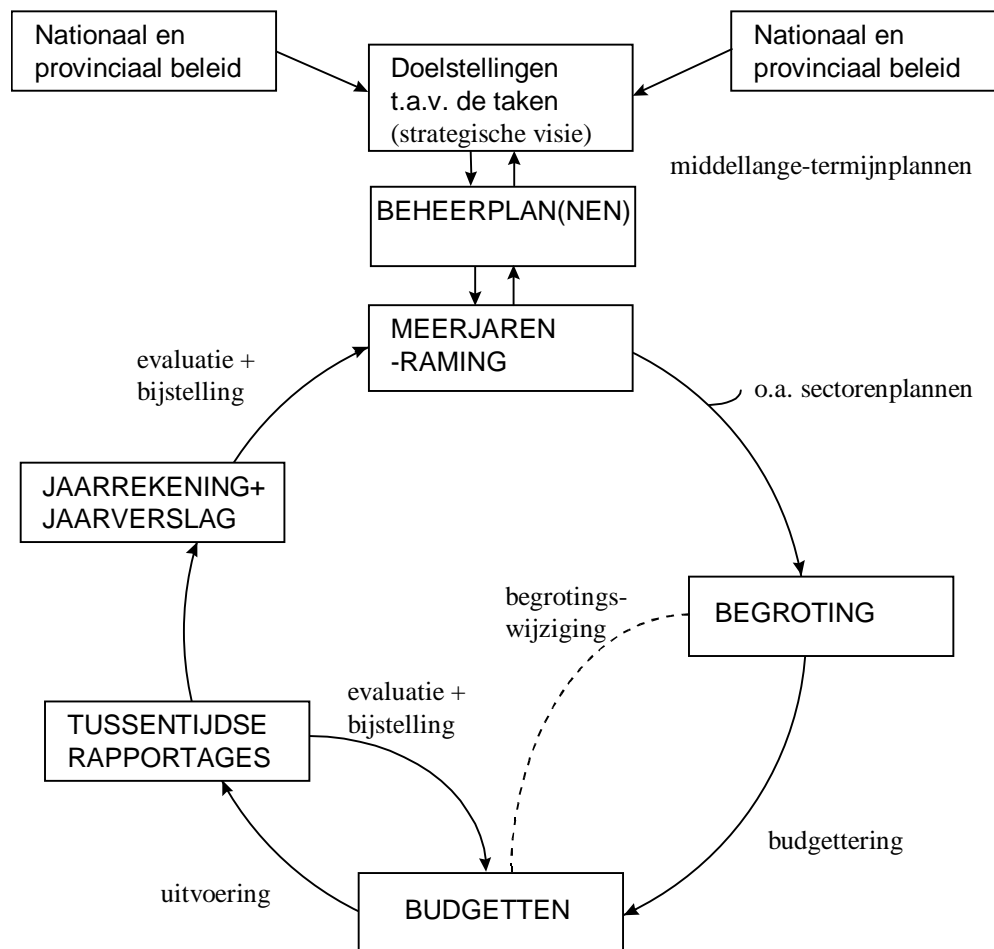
Nationaal en provinciaal beleid

Doelstellingen t.a.v. de taken (strategische visie)

Nationaal en provinciaal beleid

middellange-termijnplannen

BEHEERPLAN(NEN)

MEERJAREN -RAMING

evaluatie + bijstelling

o.a. sectorenplannen

JAARREKENING+ JAARVERSLAG

begrotings-wijziging

BEGROTING

evaluatie + bijstelling

TUSSENTIJDSE RAPPORTAGES

budgettering

uitvoering

BUDGETTEN